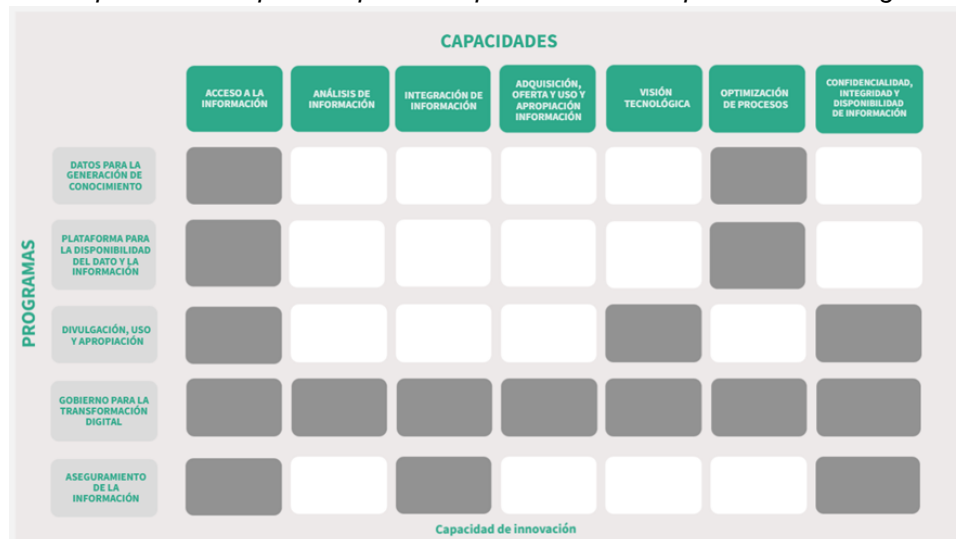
CAPACIDADES

PROGRAMAS

| | ACCESO A LA INFORMACIÓN | ANÁLISIS DE INFORMACIÓN | INTEGRACIÓN DE INFORMACIÓN | ADQUISICIÓN, OFERTA Y USO Y APROPIACIÓN INFORMACIÓN | VISIÓN TECNOLÓGICA | OPTIMIZACIÓN DE PROCESOS | CONFIDENCIALIDAD, INTEGRIDAD Y DISPONIBILIDAD DE INFORMACIÓN |
|---|---|---|---|---|---|---|---|
| DATOS PARA LA GENERACIÓN DE CONOCIMIENTO | | | | | | | |
| PLATAFORMA PARA LA DISPONIBILIDAD DEL DATO Y LA INFORMACIÓN | | | | | | | |
| DIVULGACIÓN, USO Y APROPIACIÓN | | | | | | | |
| GOBIERNO PARA LA TRANSFORMACIÓN DIGITAL | | | | | | | |
| ASEGURAMIENTO DE LA INFORMACIÓN | | | | | | | |

Capacidad de innovación